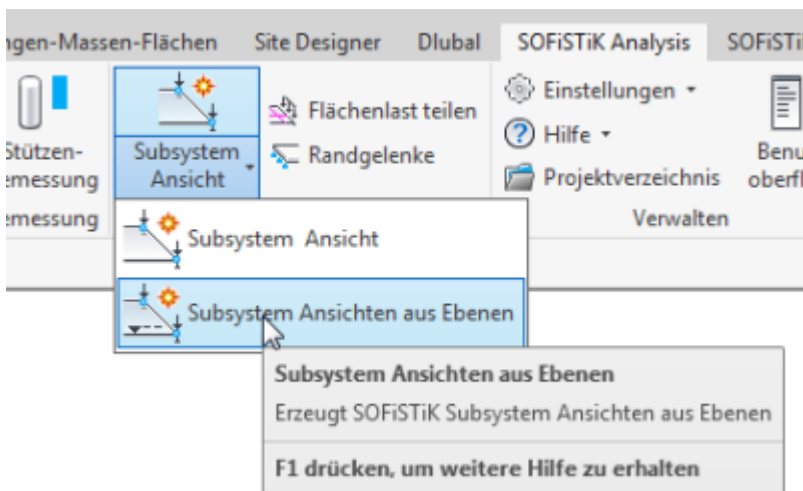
ngen-Massen-Flächen Site Designer Dlubal SOFiSTiK Analysis SOFiSTi

Stützen-
emessung

Subsystem
Ansicht

Flächenlast teilen
Randgelenke

Einstellungen
Hilfe
Projektverzeichnis

Benu
oberfl

emessung

Verwalten

Subsystem Ansicht

Subsystem Ansichten aus Ebenen

Subsystem Ansichten aus Ebenen
Erzeugt SOFiSTiK Subsystem Ansichten aus Ebenen

F1 drücken, um weitere Hilfe zu erhalten